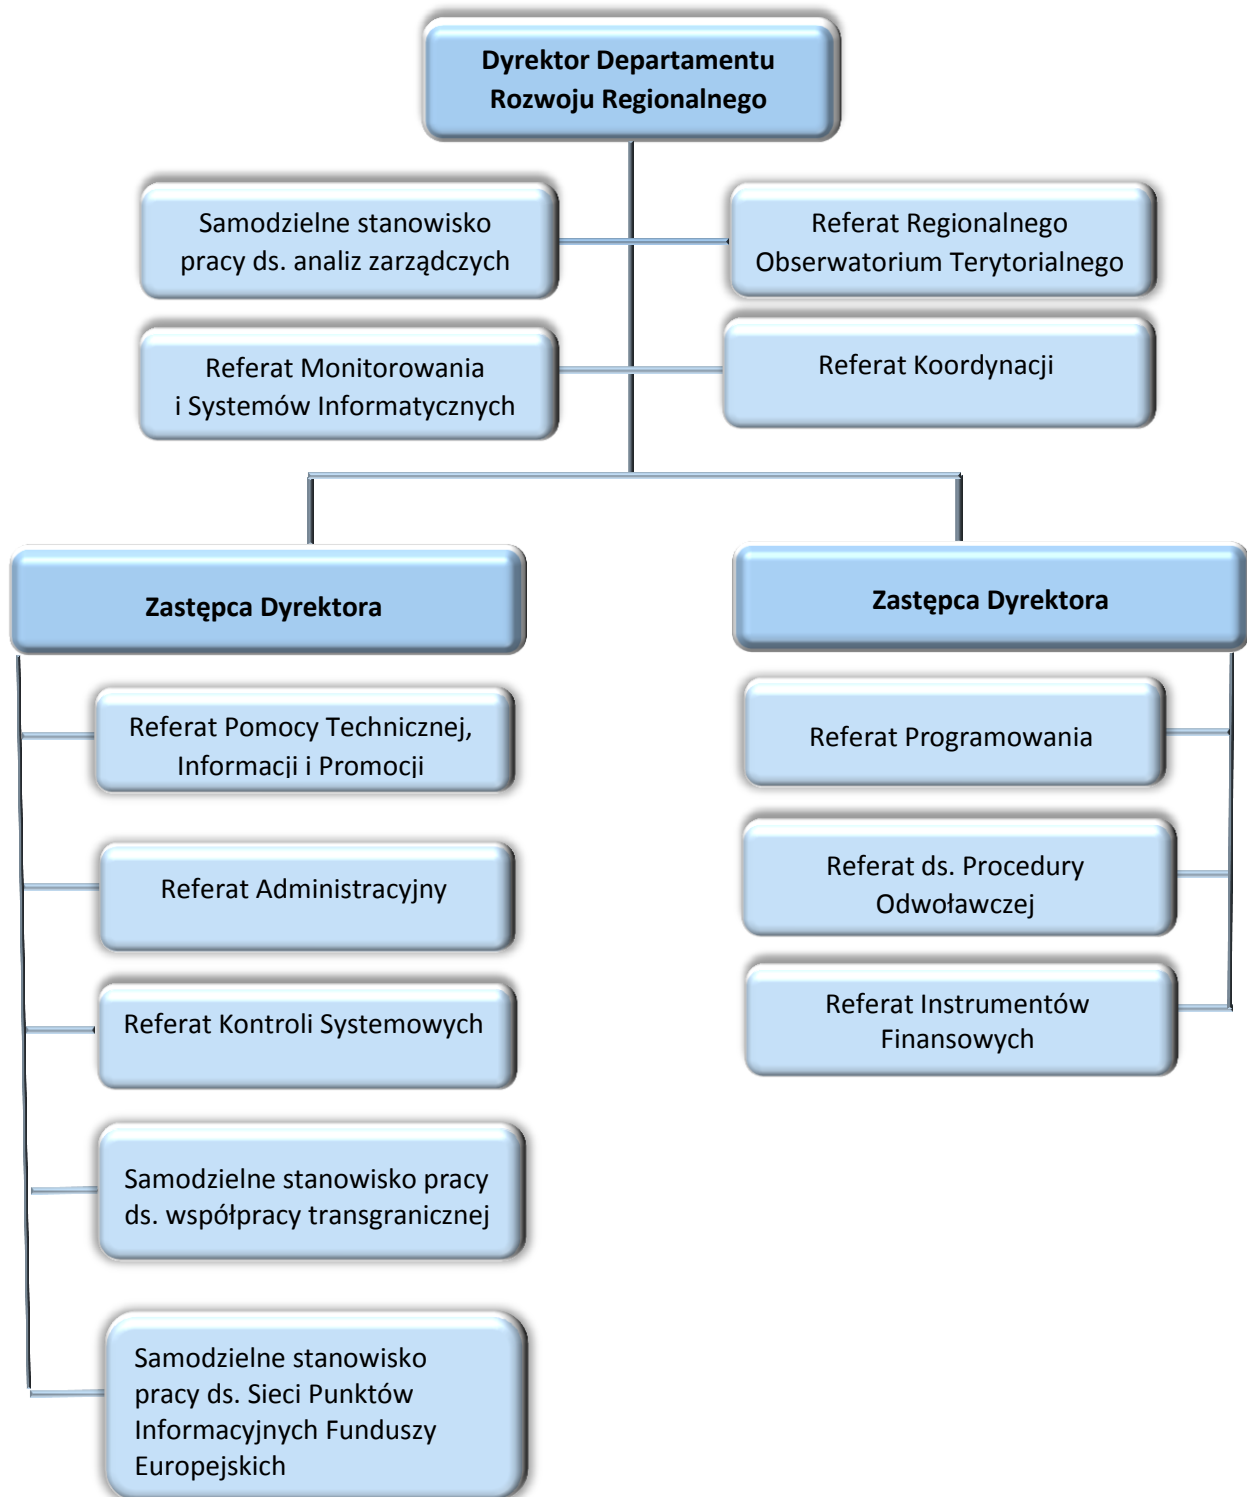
Dyrektor Departamentu Rozwoju Regionalnego

Samodzielne stanowisko pracy ds. analiz zarządczych

Referat Regionalnego Obserwatorium Terytorialnego

Referat Monitorowania i Systemów Informatycznych

Referat Koordynacji

Zastępca Dyrektora

Referat Pomocy Technicznej, Informacji i Promocji

Referat Administracyjny

Referat Kontroli Systemowych

Samodzielne stanowisko pracy ds. współpracy transgranicznej

Samodzielne stanowisko pracy ds. Sieci Punktów Informacyjnych Funduszy Europejskich

Zastępca Dyrektora

Referat Programowania

Referat ds. Procedury Odwoławczej

Referat Instrumentów Finansowych